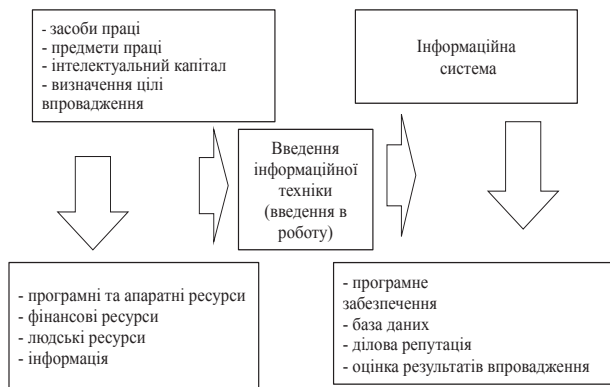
- засоби праці
- предмети праці
- інтелектуальний капітал
- визначення цілі впровадження

Інформаційна система

Введення інформаційної техніки (введення в роботу)

- програмні та апаратні ресурси
- фінансові ресурси
- людські ресурси
- інформація

- програмне забезпечення
- база даних
- ділова репутація
- оцінка результатів впровадження